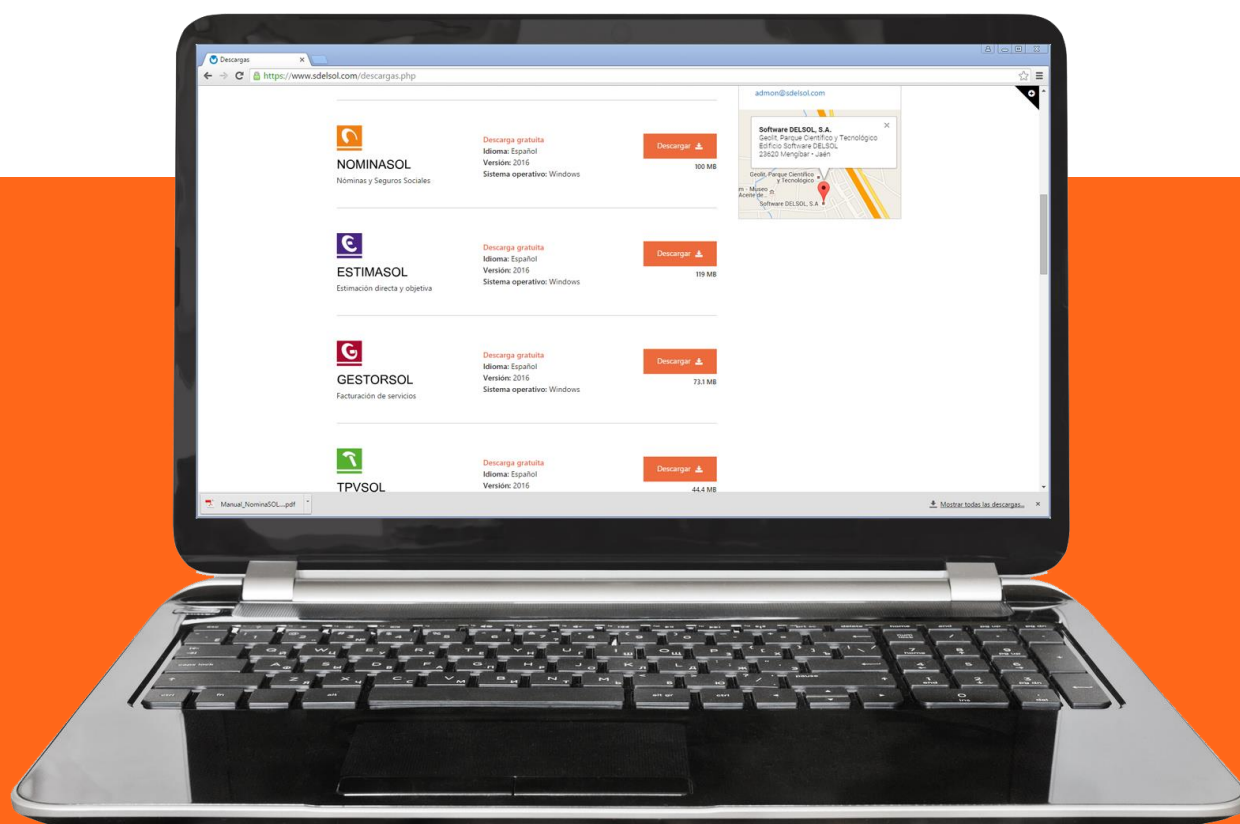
Descargas

https://www.sdelsol.com/descargas.php

admon@sdelsol.com

Software DELSOL, S.A.
Geolit, Parque Científico y Tecnológico
Edificio Software DELSOL
23620 Mengíbar - Jaén

Geolit, Parque Científico y Tecnológico
Software DELSOL, S.A

NOMINASOL
Nóminas y Seguros Sociales

Descarga gratuita
Idioma: Español
Versión: 2016
Sistema operativo: Windows

Descargar

100 MB

ESTIMASOL
Estimación directa y objetiva

Descarga gratuita
Idioma: Español
Versión: 2016
Sistema operativo: Windows

Descargar

119 MB

GESTORSOL
Facturación de servicios

Descarga gratuita
Idioma: Español
Versión: 2016
Sistema operativo: Windows

Descargar

73.1 MB

TPVSOL

Descarga gratuita
Idioma: Español
Versión: 2016

Descargar

44.4 MB

Manual_NominaSOL....pdf

Mostrar todas las descargas...